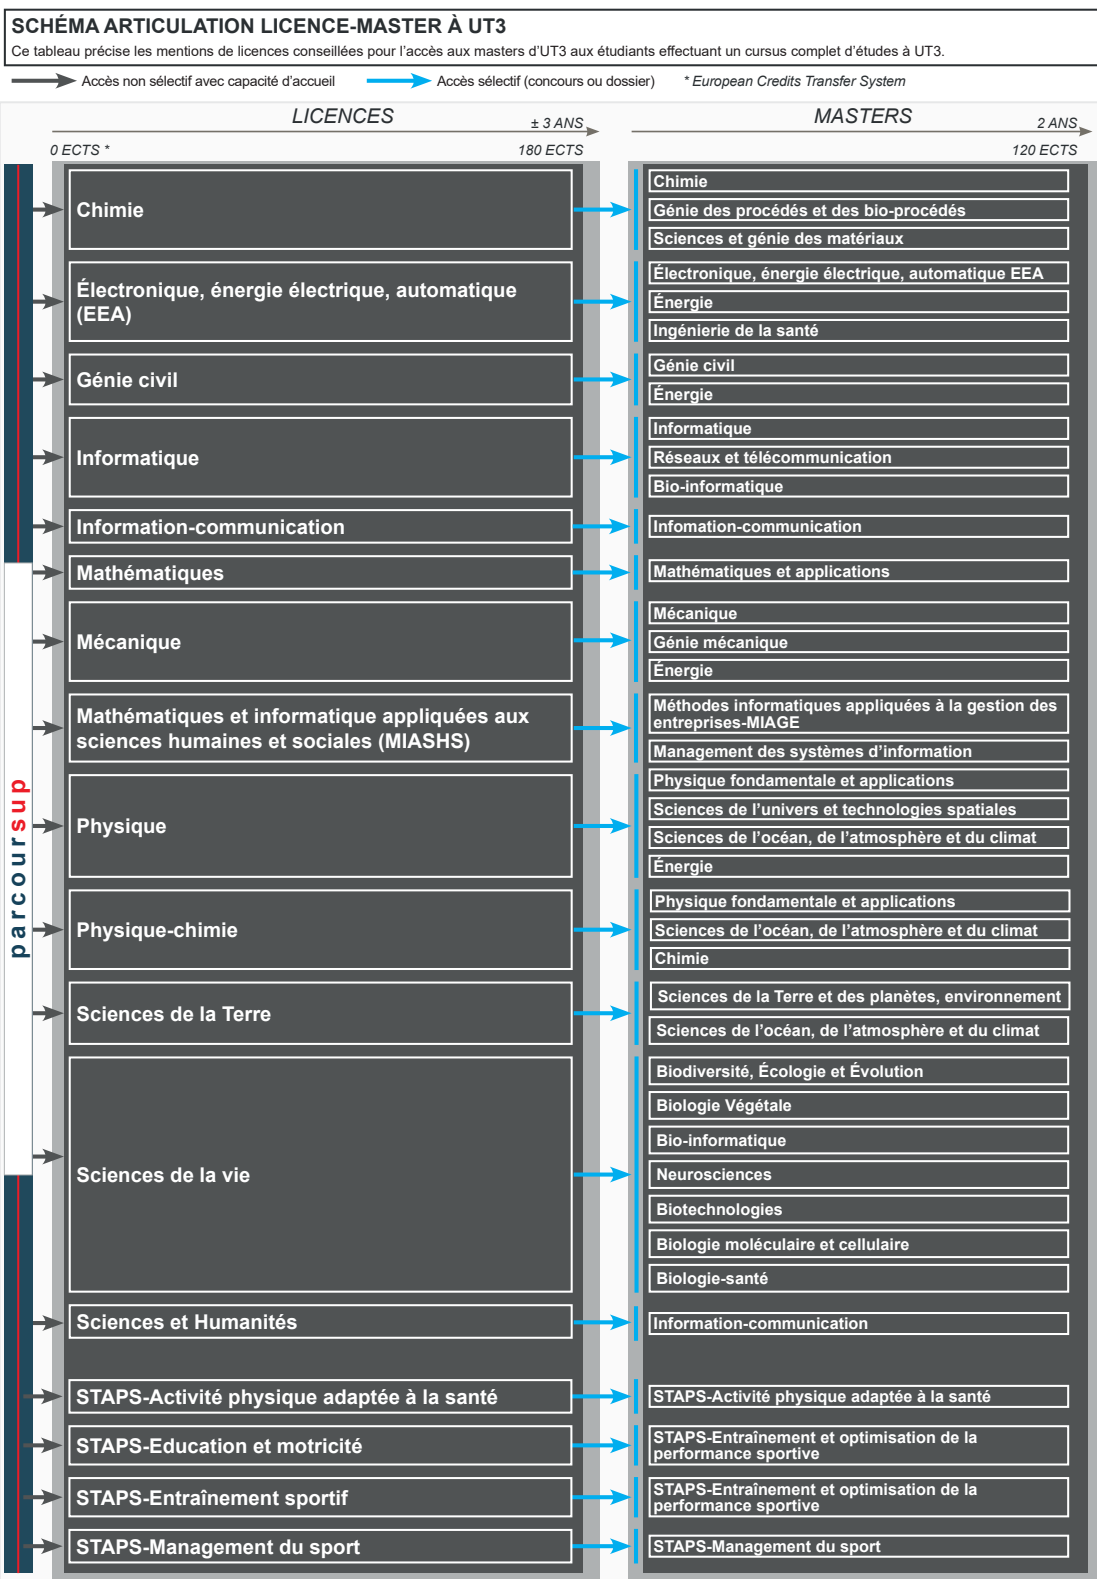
SCHÉMA ARTICULATION LICENCE-MASTER À UT3
Ce tableau précise les mentions de licences conseillées pour l'accès aux masters d'UT3 aux étudiants effectuant un cursus complet d'études à UT3.

Accès non sélectif avec capacité d'accueil
Accès sélectif (concours ou dossier)
* European Credits Transfer System

LICENCES ± 3 ANS
0 ECTS * 180 ECTS

MASTERS 2 ANS
120 ECTS

parcoursup

| LICENCES | MASTERS |
|---|---|
| Chimie | Chimie<br>Génie des procédés et des bio-procédés<br>Sciences et génie des matériaux |
| Électronique, énergie électrique, automatique (EEA) | Électronique, énergie électrique, automatique EEA<br>Énergie<br>Ingénierie de la santé |
| Génie civil | Génie civil<br>Énergie |
| Informatique | Informatique<br>Réseaux et télécommunication<br>Bio-informatique |
| Information-communication | Infomation-communication |
| Mathématiques | Mathématiques et applications |
| Mécanique | Mécanique<br>Génie mécanique<br>Énergie |
| Mathématiques et informatique appliquées aux sciences humaines et sociales (MIASHS) | Méthodes informatiques appliquées à la gestion des entreprises-MIAGE<br>Management des systèmes d'information |
| Physique | Physique fondamentale et applications<br>Sciences de l'univers et technologies spatiales<br>Sciences de l'océan, de l'atmosphère et du climat<br>Énergie |
| Physique-chimie | Physique fondamentale et applications<br>Sciences de l'océan, de l'atmosphère et du climat<br>Chimie |
| Sciences de la Terre | Sciences de la Terre et des planètes, environnement<br>Sciences de l'océan, de l'atmosphère et du climat |
| Sciences de la vie | Biodiversité, Écologie et Évolution<br>Biologie Végétale<br>Bio-informatique<br>Neurosciences<br>Biotechnologies<br>Biologie moléculaire et cellulaire<br>Biologie-santé |
| Sciences et Humanités | Information-communication |
| STAPS-Activité physique adaptée à la santé | STAPS-Activité physique adaptée à la santé |
| STAPS-Education et motricité | STAPS-Entraînement et optimisation de la performance sportive |
| STAPS-Entraînement sportif | STAPS-Entraînement et optimisation de la performance sportive |
| STAPS-Management du sport | STAPS-Management du sport |